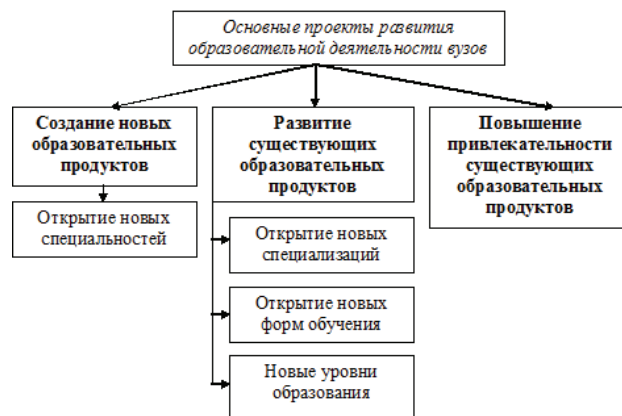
Основные проекты развития образовательной деятельности вузов

Создание новых образовательных продуктов

Открытие новых специальностей

Развитие существующих образовательных продуктов

Открытие новых специализаций

Открытие новых форм обучения

Новые уровни образования

Повышение привлекательности существующих образовательных продуктов